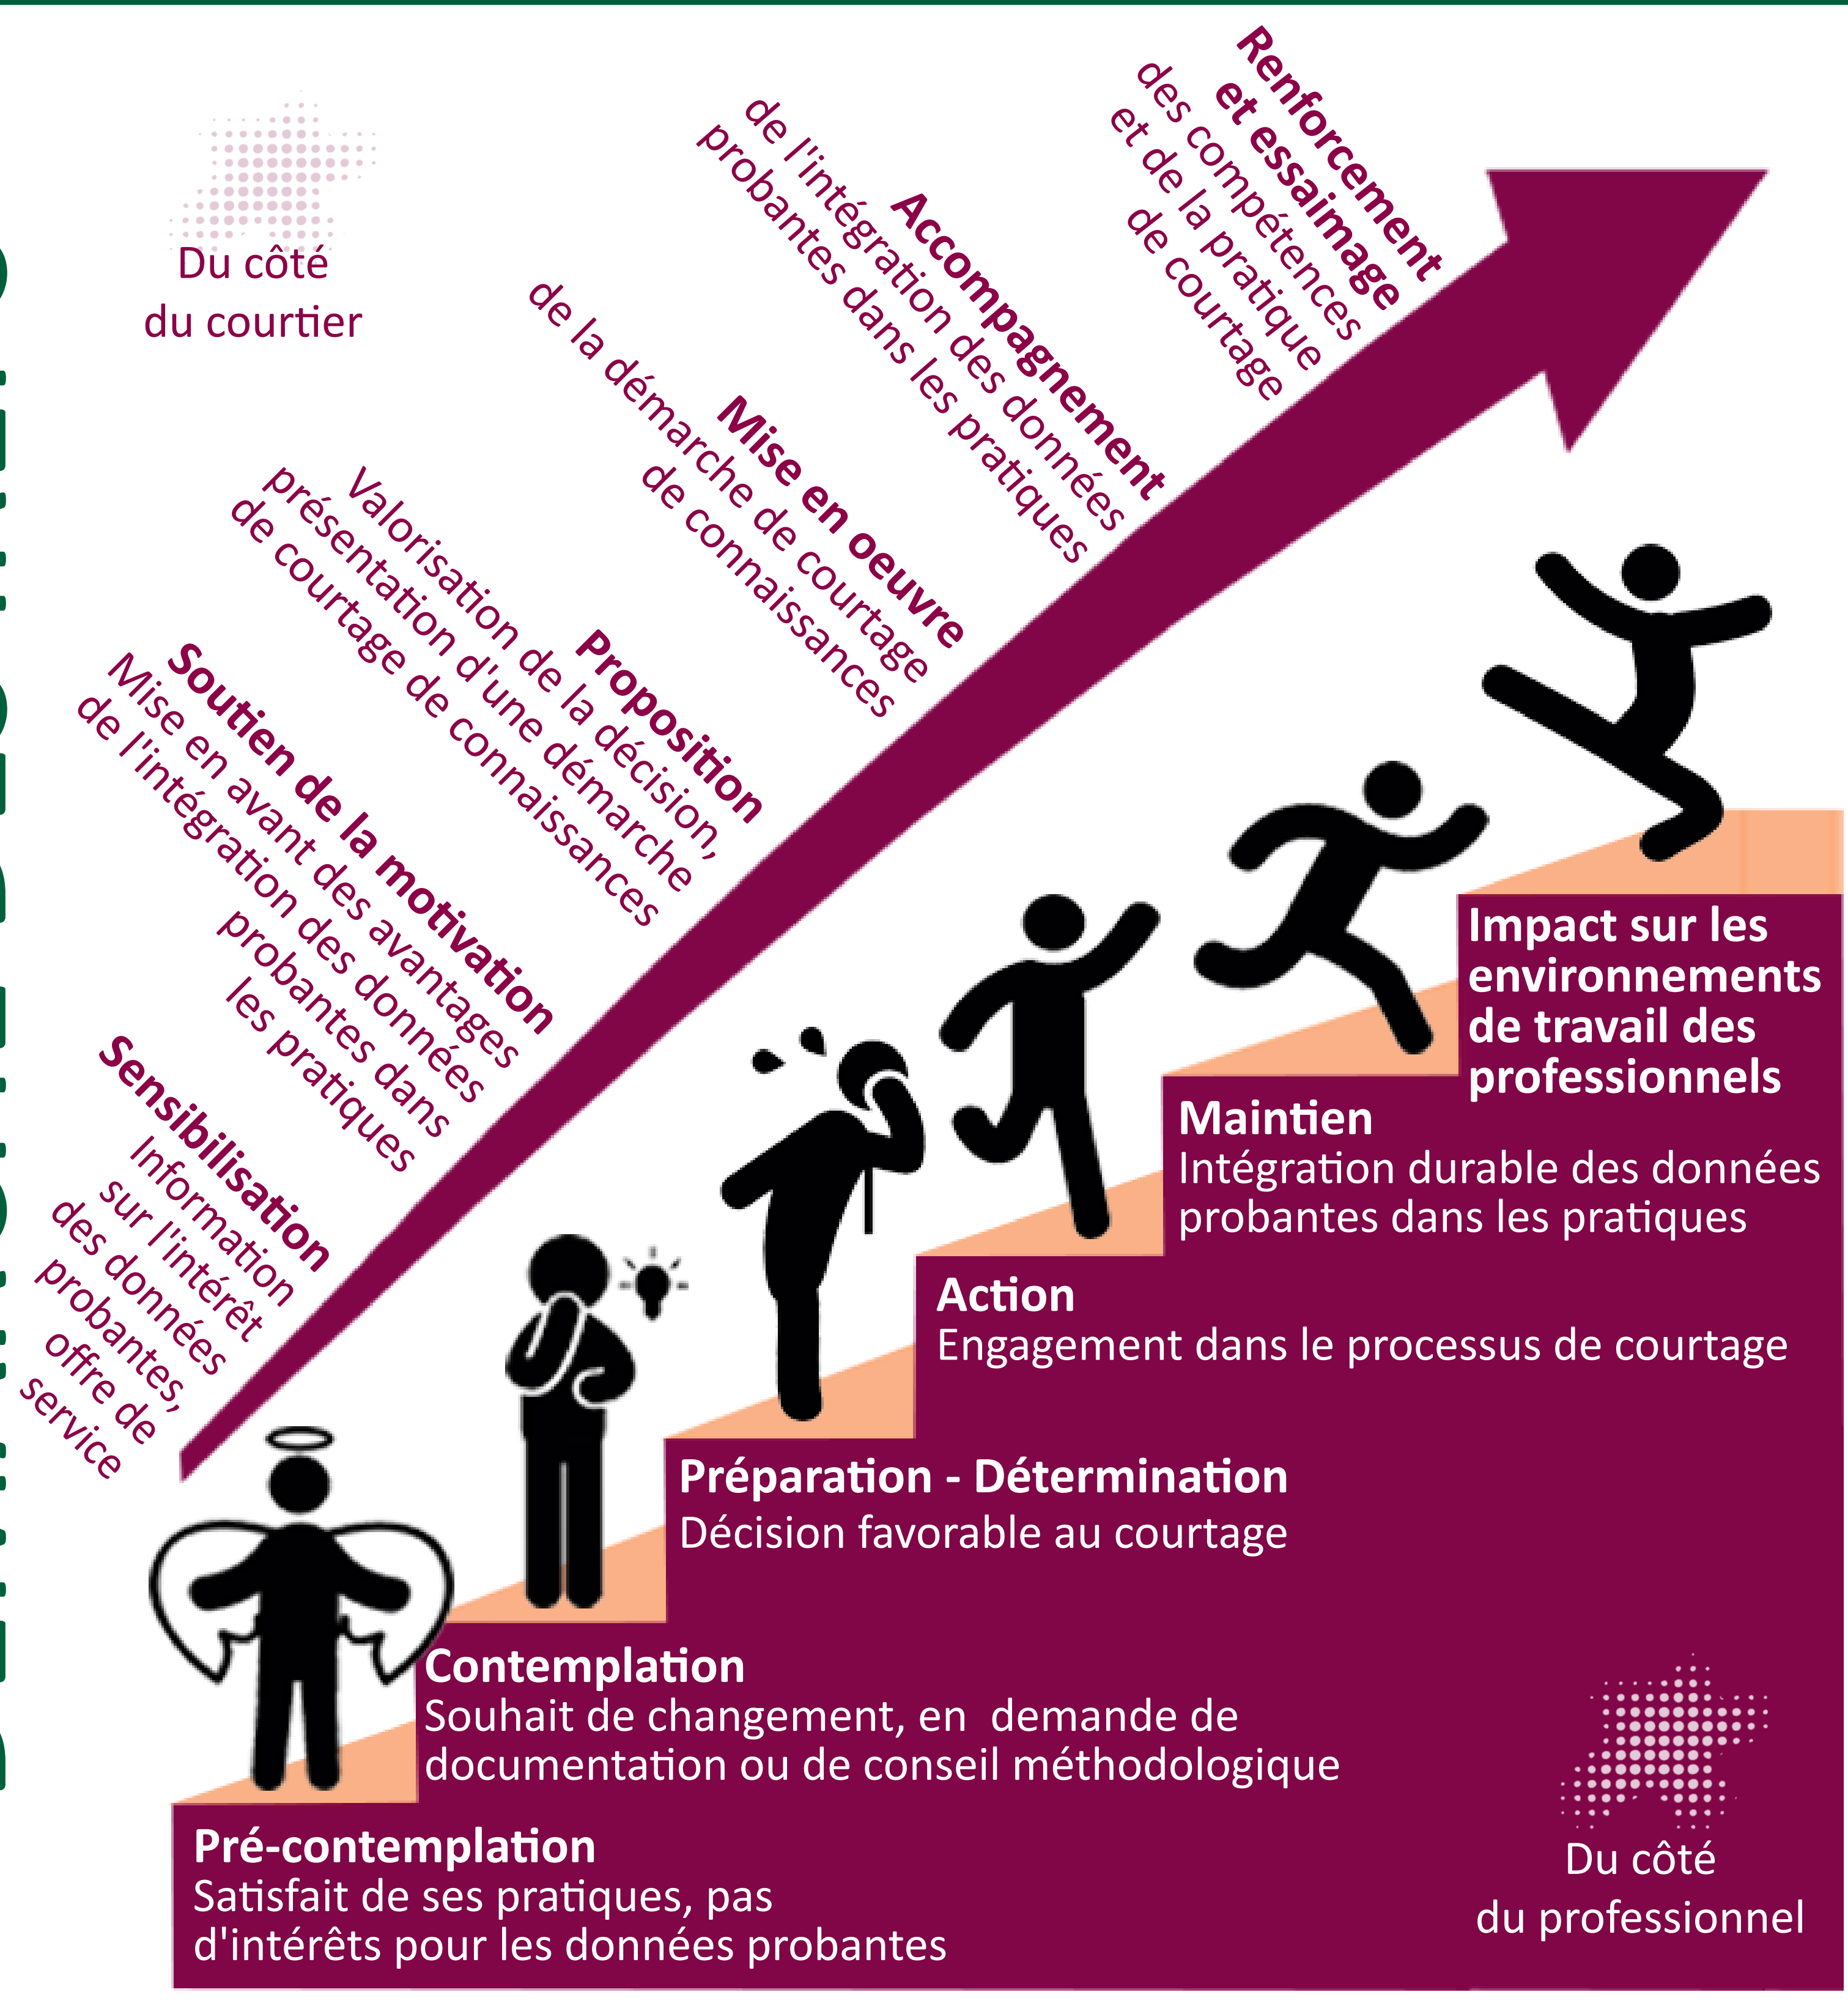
Du côté du courtier

Renforcement et essaimage
des compétences et de la pratique de courtage

Accompagnement
de l'intégration des données probantes dans les pratiques

Mise en oeuvre
de la démarche de courtage de connaissances

Proposition
Valorisation de la décision, présentation d'une démarche de courtage de connaissances

Soutien de la motivation
Mise en avant des avantages de l'intégration des données probantes dans les pratiques

Sensibilisation
Information sur l'intérêt des données probantes, offre de service

Impact sur les environnements de travail des professionnels

Maintien
Intégration durable des données probantes dans les pratiques

Action
Engagement dans le processus de courtage

Préparation - Détermination
Décision favorable au courtage

Contemplation
Souhait de changement, en demande de documentation ou de conseil méthodologique

Pré-contemplation
Satisfait de ses pratiques, pas d'intérêts pour les données probantes

Du côté du professionnel